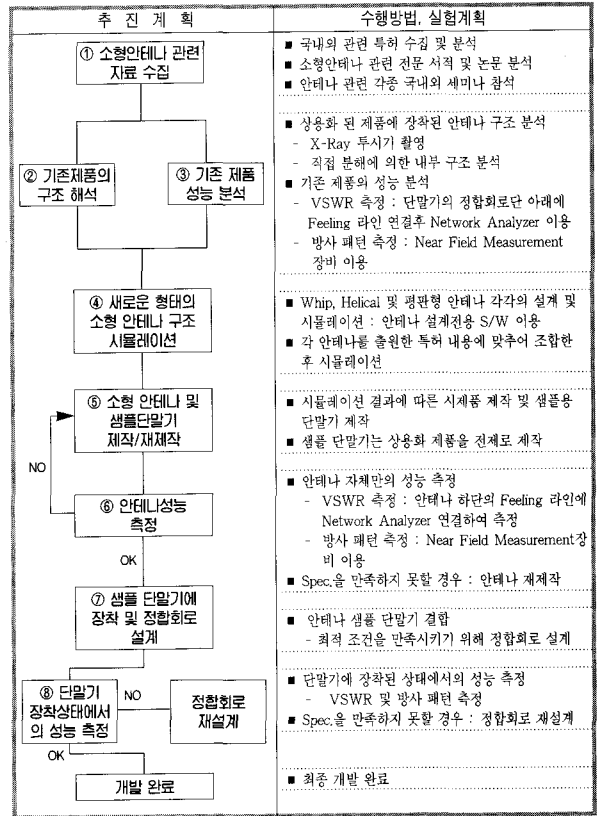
| 추 진 계 획 | 수행방법, 실험계획 |
|---|---|
| ① 소형안테나 관련 자료 수집 | ■ 국내외 관련 특허 수집 및 분석<br>■ 소형안테나 관련 전문 서적 및 논문 분석<br>■ 안테나 관련 각종 국내외 세미나 참석 |
| ② 기존제품의 구조 해석<br>③ 기존 제품 성능 분석 | ■ 상용화 된 제품에 장착된 안테나 구조 분석<br>- X-Ray 투시기 촬영<br>- 직접 분해에 의한 내부 구조 분석<br>■ 기존 제품의 성능 분석<br>- VSWR 측정 : 단말기의 정합회로단 아래에 Feeling 라인 연결후 Network Analyzer 이용<br>- 방사 패턴 측정 : Near Field Measurement 장비 이용 |
| ④ 새로운 형태의 소형 안테나 구조 시뮬레이션 | ■ Whip, Helical 및 평판형 안테나 각각의 설계 및 시뮬레이션 : 안테나 설계전용 S/W 이용<br>■ 각 안테나를 출원한 특허 내용에 맞추어 조합한 후 시뮬레이션 |
| ⑤ 소형 안테나 및 샘플단말기 제작/재제작 | ■ 시뮬레이션 결과에 따른 시제품 제작 및 샘플용 단말기 제작<br>■ 샘플 단말기는 상용화 제품을 전제로 제작 |
| NO<br>⑥ 안테나성능 측정<br>OK | ■ 안테나 자체만의 성능 측정<br>- VSWR 측정 : 안테나 하단의 Feeling 라인에 Network Analyzer 연결하여 측정<br>- 방사 패턴 측정 : Near Field Measurement장비 이용<br>■ Spec.을 만족하지 못할 경우 : 안테나 재제작 |
| ⑦ 샘플 단말기에 장착 및 정합회로 설계 | ■ 안테나 샘플 단말기 결합<br>- 최적 조건을 만족시키기 위해 정합회로 설계 |
| ⑧ 단말기 장착상태에서의 성능 측정<br>NO<br>정합회로 재설계<br>OK | ■ 단말기에 장착된 상태에서의 성능 측정<br>- VSWR 및 방사 패턴 측정<br>■ Spec.을 만족하지 못할 경우 : 정합회로 재설계 |
| 개발 완료 | ■ 최종 개발 완료 |